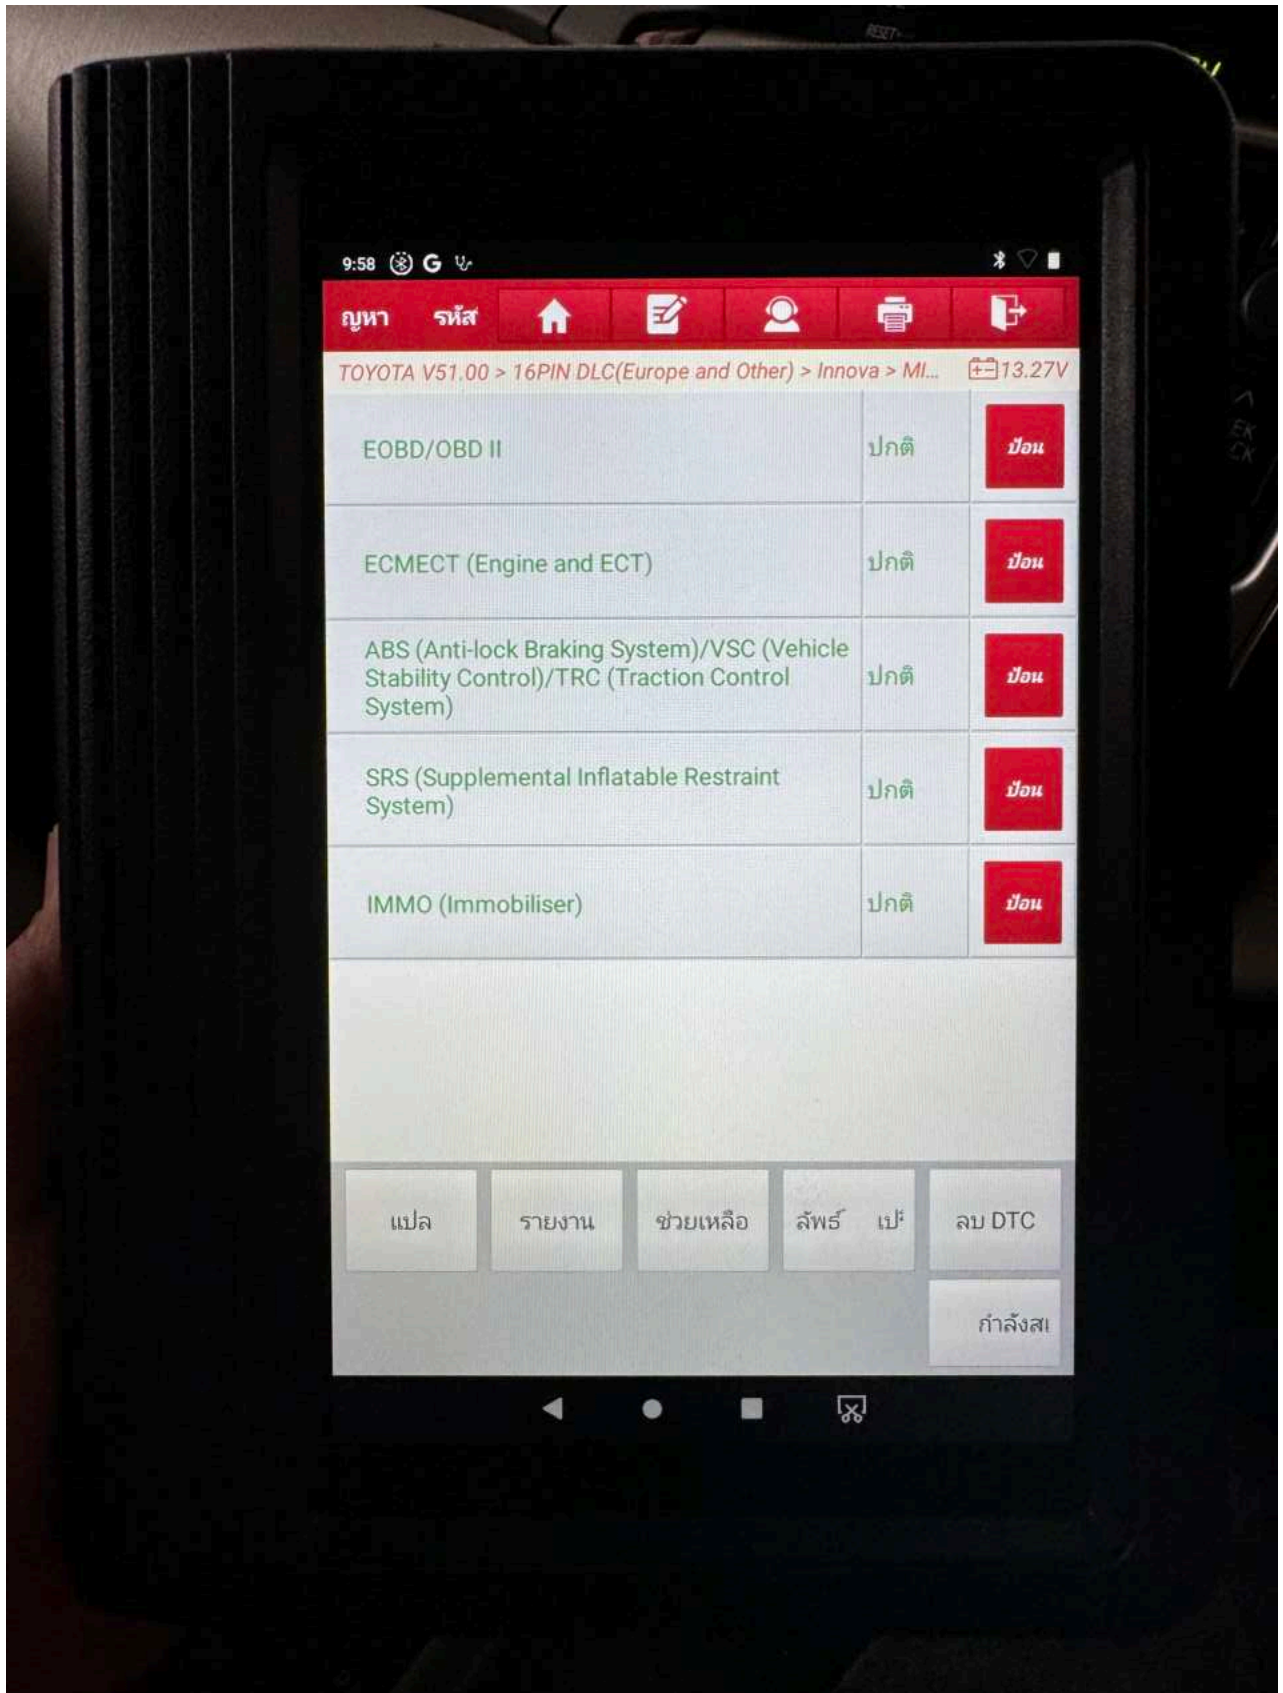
9:58

ญหา รหัส

TOYOTA V51.00 > 16PIN DLC(Europe and Other) > Innova > MI... 13.27V

| | | |
|---|---|---|
| EOBD/OBD II | ปกติ | ป้อน |
| ECMECT (Engine and ECT) | ปกติ | ป้อน |
| ABS (Anti-lock Braking System)/VSC (Vehicle Stability Control)/TRC (Traction Control System) | ปกติ | ป้อน |
| SRS (Supplemental Inflatable Restraint System) | ปกติ | ป้อน |
| IMMO (Immobiliser) | ปกติ | ป้อน |

แปล รายงาน ช่วยเหลือ ลัพธ์ เป ลบ DTC

กำลังสแ